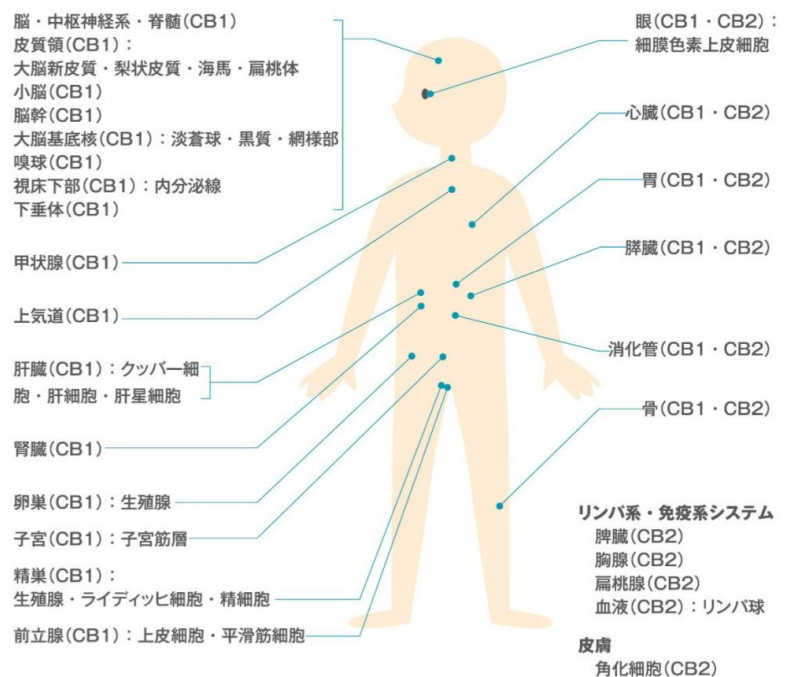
脳・中枢神経系・脊髄(CB1)
皮質領(CB1)：
大脳新皮質・梨状皮質・海馬・扁桃体
小脳(CB1)
脳幹(CB1)
大脳基底核(CB1)：淡蒼球・黒質・網様部
嗅球(CB1)
視床下部(CB1)：内分泌線
下垂体(CB1)

甲状腺(CB1)

上気道(CB1)

肝臓(CB1)：クッパー細胞・肝細胞・肝星細胞

腎臓(CB1)

卵巣(CB1)：生殖腺

子宮(CB1)：子宮筋層

精巣(CB1)：
生殖腺・ライディッヒ細胞・精細胞

前立腺(CB1)：上皮細胞・平滑筋細胞

眼(CB1・CB2)：
細膜色素上皮細胞

心臓(CB1・CB2)

胃(CB1・CB2)

膵臓(CB1・CB2)

消化管(CB1・CB2)

骨(CB1・CB2)

リンパ系・免疫系システム
脾臓(CB2)
胸腺(CB2)
扁桃腺(CB2)
血液(CB2)：リンパ球

皮膚
角化細胞(CB2)